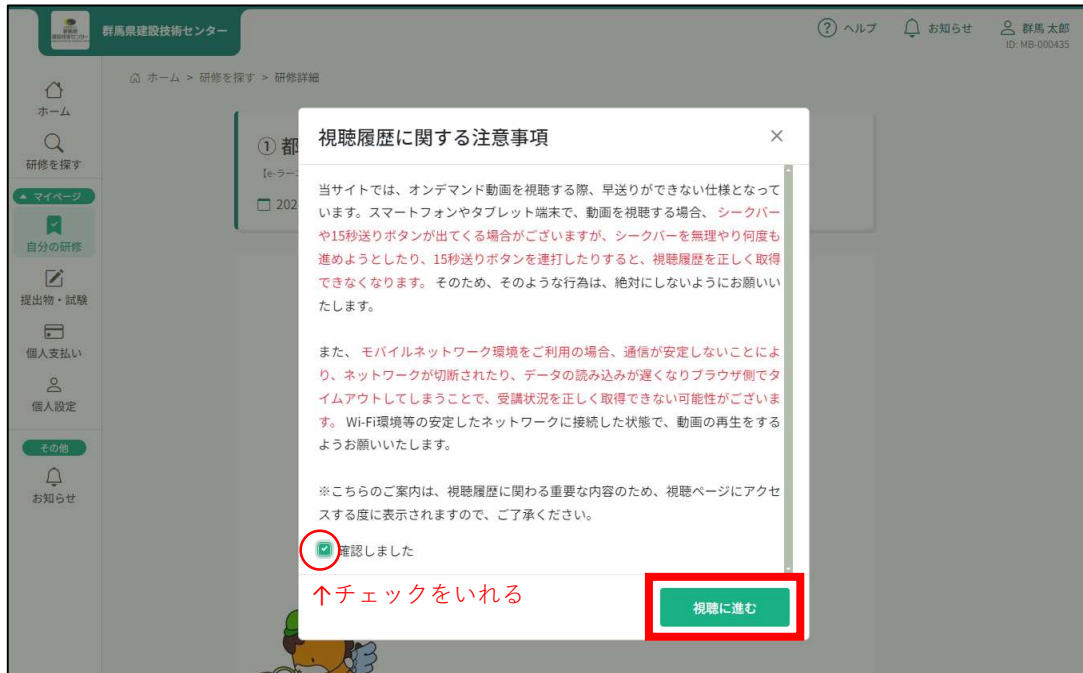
群馬県建設技術センター

ヘルプ お知らせ 群馬 太郎 ID: MB-000435

ホーム 研修を探す マイページ 自分の研修 提出物・試験 個人支払い 個人設定 その他 お知らせ

ホーム > 研修を探す > 研修詳細

① 都

【e-ラーニ

202

視聴履歴に関する注意事項

当サイトでは、オンデマンド動画を視聴する際、早送りができない仕様となっています。スマートフォンやタブレット端末で、動画を視聴する場合、シークバーや15秒送りボタンが出てくる場合がございますが、シークバーを無理やり何度も進めようとしたり、15秒送りボタンを連打したりすると、視聴履歴を正しく取得できなくなります。そのため、そのような行為は、絶対にしないようにお願いいたします。

また、モバイルネットワーク環境をご利用の場合、通信が安定しないことにより、ネットワークが切断されたり、データの読み込みが遅くなりブラウザ側でタイムアウトしてしまうことで、受講状況を正しく取得できない可能性がございます。Wi-Fi環境等の安定したネットワークに接続した状態で、動画の再生をするようお願いいたします。

※こちらのご案内は、視聴履歴に関わる重要な内容のため、視聴ページにアクセスする度に表示されますので、ご了承ください。

確認しました

↑チェックをいれる

視聴に進む